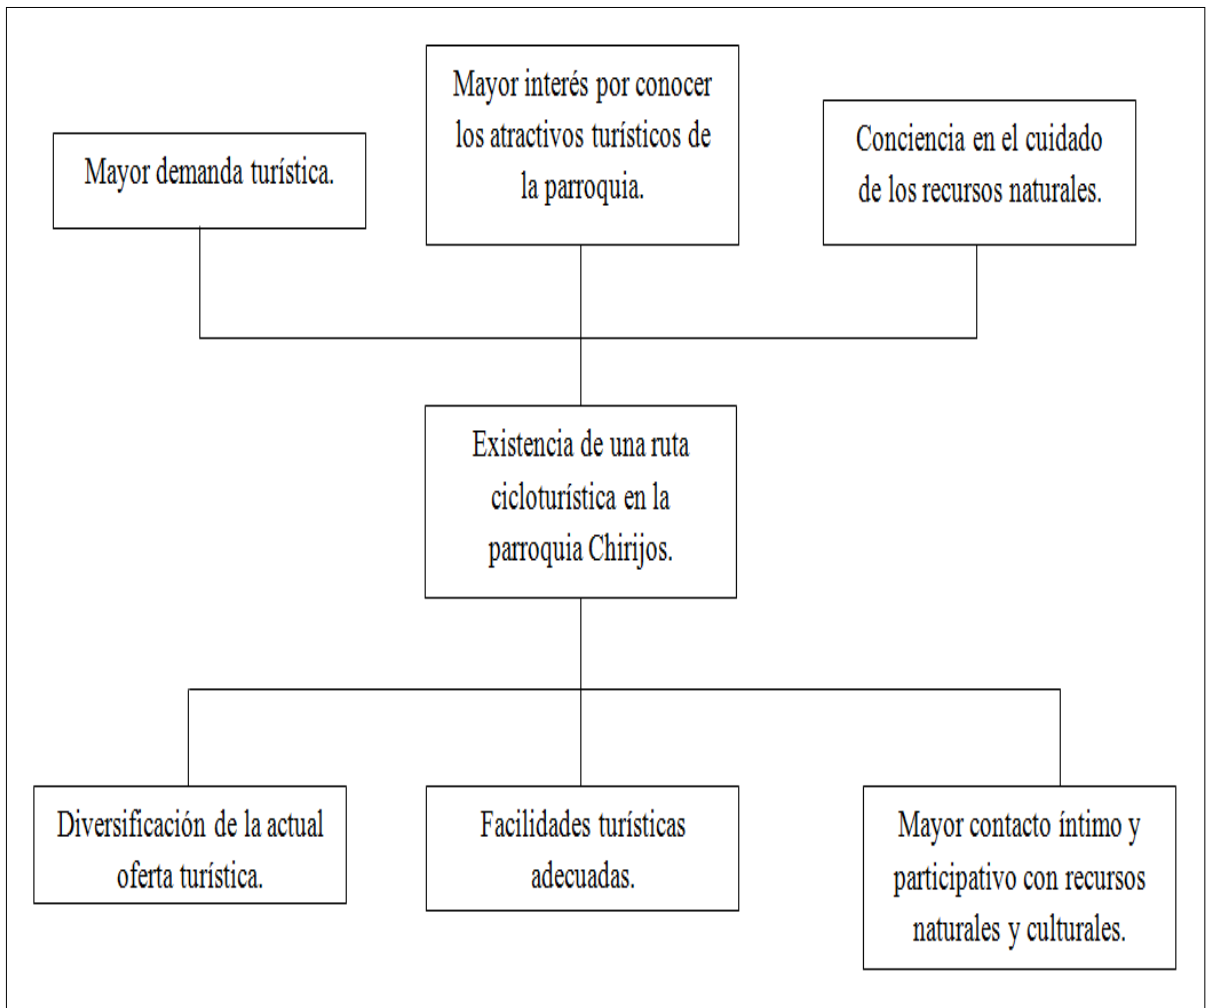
Mayor demanda turística.

Mayor interés por conocer los atractivos turísticos de la parroquia.

Conciencia en el cuidado de los recursos naturales.

Existencia de una ruta cicloturística en la parroquia Chirijos.

Diversificación de la actual oferta turística.

Facilidades turísticas adecuadas.

Mayor contacto íntimo y participativo con recursos naturales y culturales.